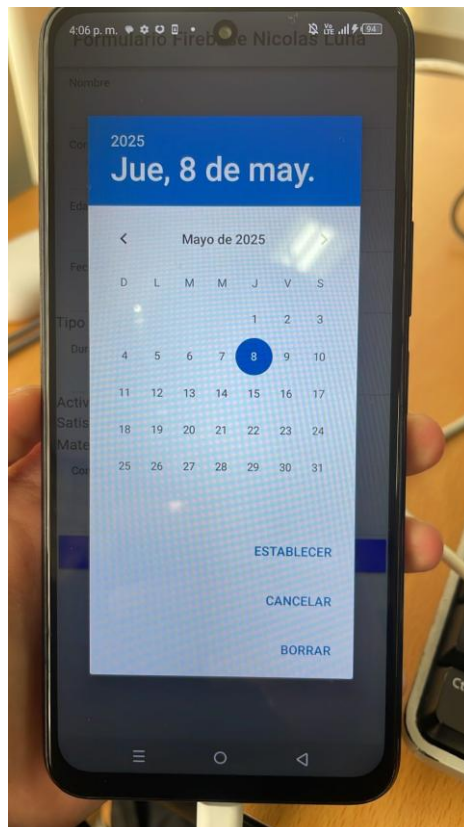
4:06 p. m.
Formulario Fireba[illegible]e Nicolas Luna

Nombre
Co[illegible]
Eda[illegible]
Fec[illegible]
Tipo
Dur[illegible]
Activ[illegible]
Satis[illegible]
Mate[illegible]
Co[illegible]

2025
Jue, 8 de may.

Mayo de 2025

| D | L | M | M | J | V | S |
|---|---|---|---|---|---|---|
| | | | | 1 | 2 | 3 |
| 4 | 5 | 6 | 7 | 8 | 9 | 10 |
| 11 | 12 | 13 | 14 | 15 | 16 | 17 |
| 18 | 19 | 20 | 21 | 22 | 23 | 24 |
| 25 | 26 | 27 | 28 | 29 | 30 | 31 |

ESTABLECER
CANCELAR
BORRAR